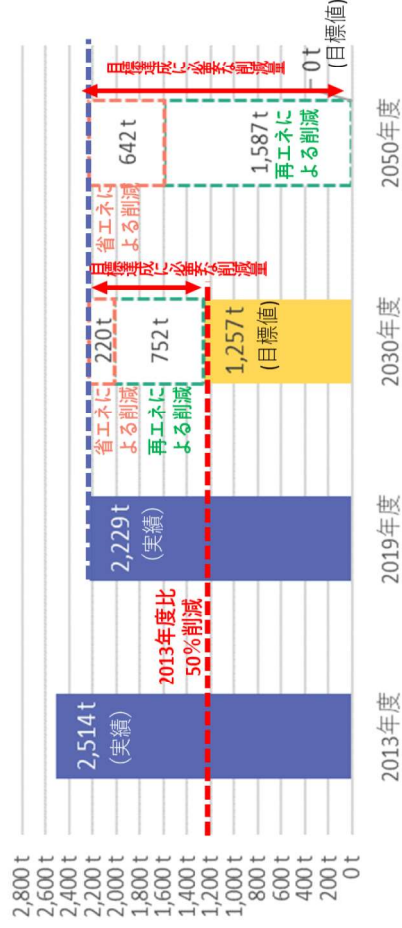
2,800 t
2,600 t
2,400 t
2,200 t
2,000 t
1,800 t
1,600 t
1,400 t
1,200 t
1,000 t
800 t
600 t
400 t
200 t
0 t

2,514 t
(実績)

2013年度比
50%削減

2,229 t
(実績)

省エネに
よる削減

再エネに
よる削減

220 t

752 t

1,257 t
(目標値)

目標達成に必要な削減量

省エネに
よる削減

642 t

1,587 t
再エネに
よる削減

目標達成に必要な削減量

0 t
(目標値)

2013年度
2019年度
2030年度
2050年度